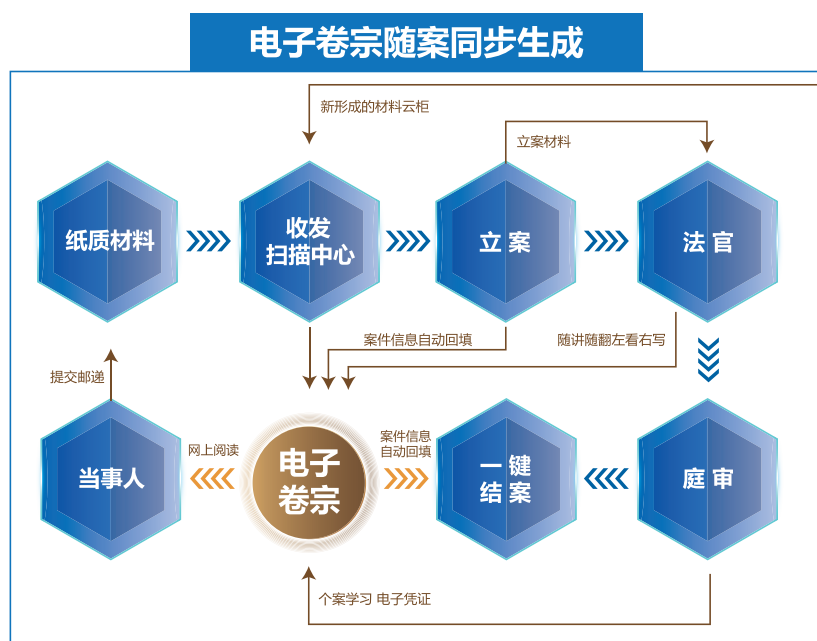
电子卷宗随案同步生成

新形成的材料云柜

立案材料

纸质材料

收发扫描中心

立案

法官

案件信息自动回填

随讲随翻左看右写

提交邮递

当事人

网上阅读

电子卷宗

案件信息自动回填

一键结案

庭审

个案学习 电子凭证